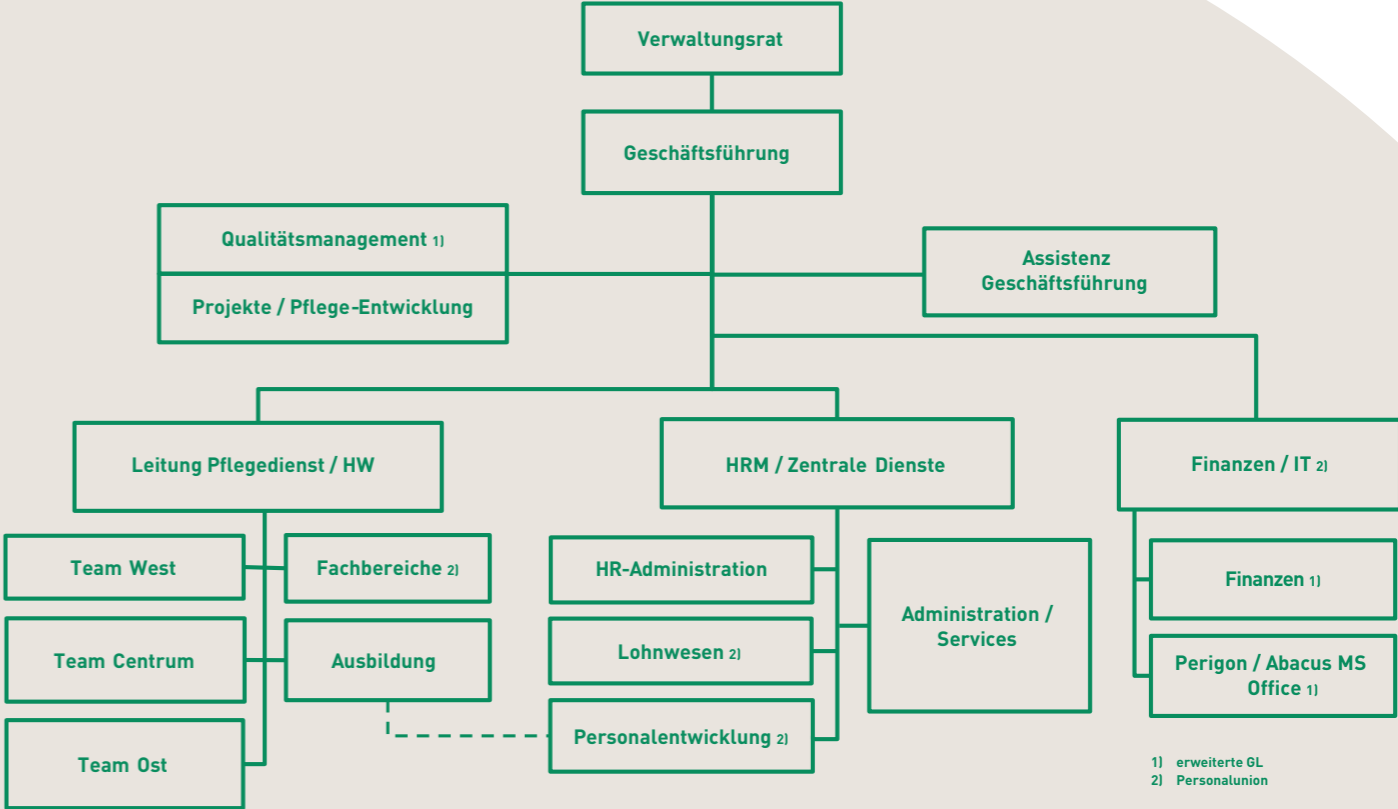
Verwaltungsrat

Geschäftsführung

Qualitätsmanagement 1)

Projekte / Pflege-Entwicklung

Assistenz Geschäftsführung

Leitung Pflegedienst / HW

HRM / Zentrale Dienste

Finanzen / IT 2)

Team West

Fachbereiche 2)

Team Centrum

Ausbildung

Team Ost

HR-Administration

Lohnwesen 2)

Personalentwicklung 2)

Administration / Services

Finanzen 1)

Perigon / Abacus MS Office 1)

1) erweiterte GL
2) Personalunion